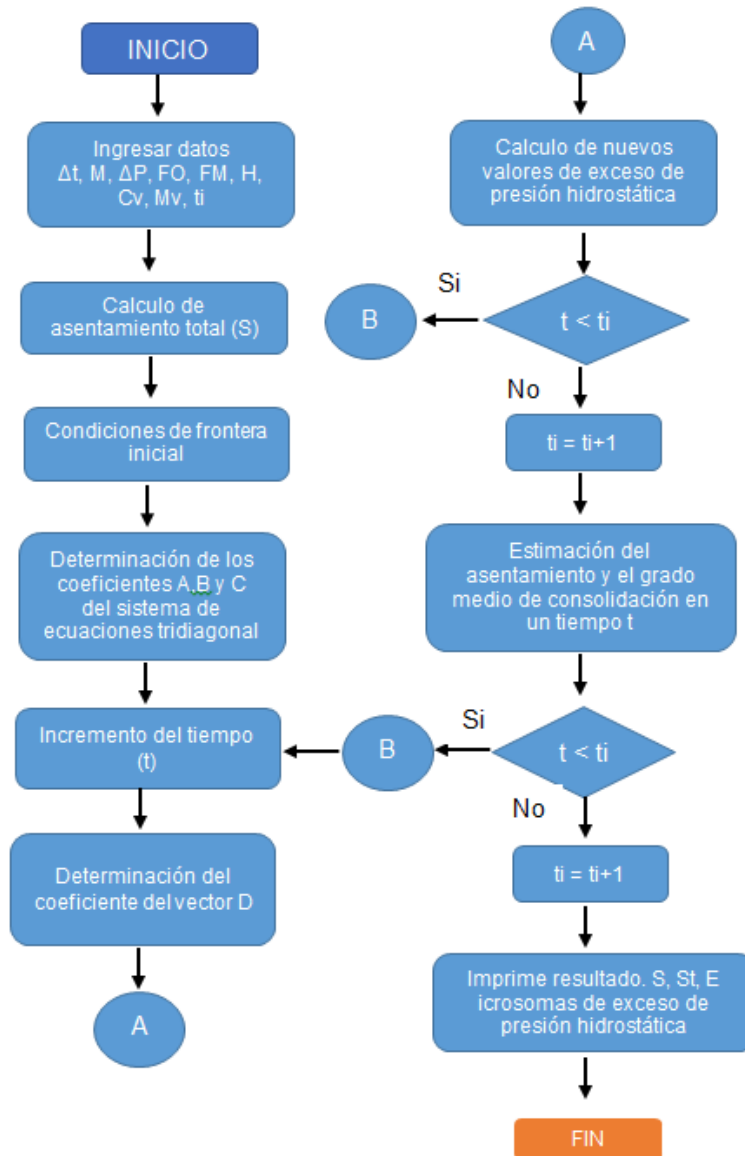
INICIO

Ingresar datos
Δt, M, ΔP, FO, FM, H, Cv, Mv, ti

Calculo de asentamiento total (S)

Condiciones de frontera inicial

Determinación de los coeficientes A,B y C del sistema de ecuaciones tridiagonal

Incremento del tiempo (t)

B

Determinación del coeficiente del vector D

A

A

Calculo de nuevos valores de exceso de presión hidrostática

Si

B

t < ti

No

ti = ti+1

Estimación del asentamiento y el grado medio de consolidación en un tiempo t

Si

t < ti

No

ti = ti+1

Imprime resultado. S, St, E icrosomas de exceso de presión hidrostática

FIN